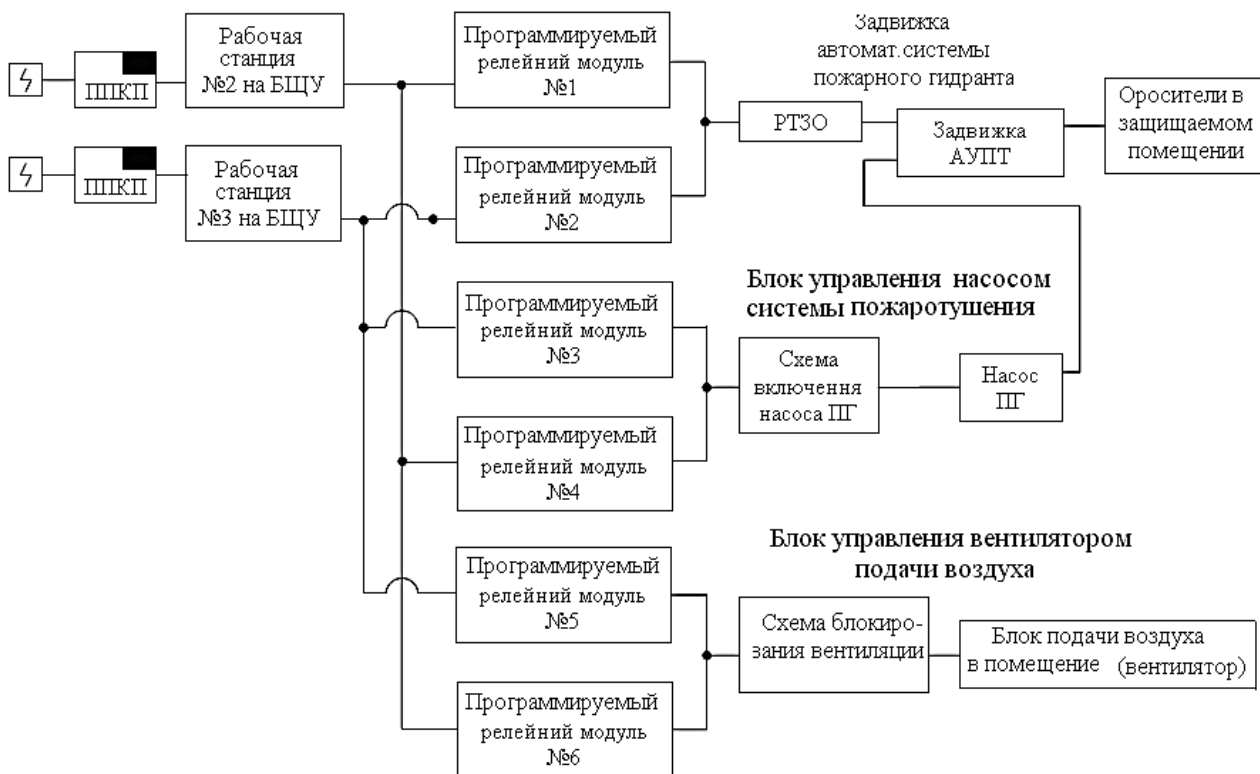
ϟ

ППКП

Рабочая станция №2 на БЩУ

ϟ

ППКП

Рабочая станция №3 на БЩУ

Программируемый релейний модуль №1

Программируемый релейний модуль №2

Задвижка автомат.системы пожарного гидранта

РТЗО

Задвижка АУПТ

Оросители в защищаемом помещении

Блок управления насосом системы пожаротушения

Программируемый релейний модуль №3

Программируемый релейний модуль №4

Схема включення насоса ПГ

Насос ПГ

Блок управления вентилятором подачи воздуха

Программируемый релейний модуль №5

Программируемый релейний модуль №6

Схема блокирозания вентиляции

Блок подачи воздуха в помещение (вентилятор)